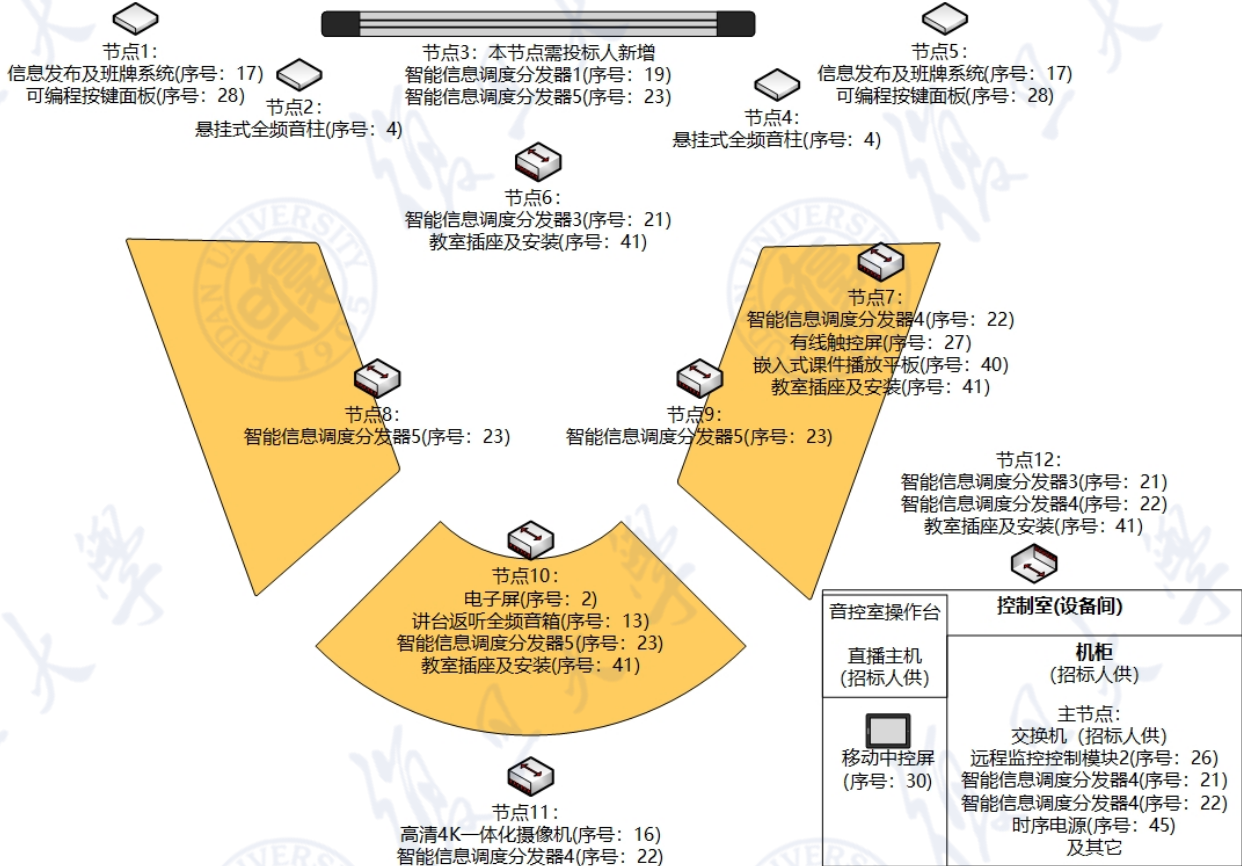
节点1：
信息发布及班牌系统(序号：17)
可编程按键面板(序号：28)

节点2：
悬挂式全频音柱(序号：4)

节点3：本节点需投标人新增
智能信息调度分发器1(序号：19)
智能信息调度分发器5(序号：23)

节点4：
悬挂式全频音柱(序号：4)

节点5：
信息发布及班牌系统(序号：17)
可编程按键面板(序号：28)

节点6：
智能信息调度分发器3(序号：21)
教室插座及安装(序号：41)

节点7：
智能信息调度分发器4(序号：22)
有线触控屏(序号：27)
嵌入式课件播放平板(序号：40)
教室插座及安装(序号：41)

节点8：
智能信息调度分发器5(序号：23)

节点9：
智能信息调度分发器5(序号：23)

节点12：
智能信息调度分发器3(序号：21)
智能信息调度分发器4(序号：22)
教室插座及安装(序号：41)

节点10：
电子屏(序号：2)
讲台返听全频音箱(序号：13)
智能信息调度分发器5(序号：23)
教室插座及安装(序号：41)

音控室操作台
直播主机
(招标人供)
移动中控屏
(序号：30)

控制室(设备间)
机柜
(招标人供)
主节点：
交换机（招标人供）
远程监控控制模块2(序号：26)
智能信息调度分发器4(序号：21)
智能信息调度分发器4(序号：22)
时序电源(序号：45)
及其它

节点11：
高清4K一体化摄像机(序号：16)
智能信息调度分发器4(序号：22)